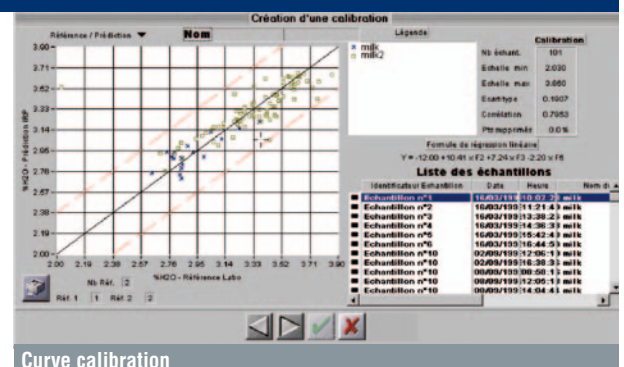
Création d'une calibration

Référence / Prédiction ▼

Nom

Légende

× milk
▫ milk2

Calibration

| | |
|---|---|
| Nb échant. | 101 |
| Echelle min | 2.030 |
| Echelle max | 3.860 |
| Ecartype | 0.1607 |
| Corrélation | 0.7953 |
| Pts supprimés | 0.0 % |

Formule de régression linéaire

Y = -12.00 + 10.41 × F2 + 7.24 × F3 - 2.20 × F6

3.90
3.71
3.52
3.33
3.14
2.95
2.76
2.57
2.38
2.19
2.00

%H2O - Prédiction IRP

2.00 2.19 2.38 2.57 2.76 2.95 3.14 3.33 3.52 3.71 3.90

%H2O - Référence Labo

Nb Réf. 2

Réf. 1 1 Réf. 2 2

Liste des échantillons

| Identificateur Echantillon | Date | Heure | Nom d |
|---|---|---|---|
| Echantillon n°1 | 16/03/199 | 10:07:20 | milk |
| Echantillon n°2 | 16/03/199 | 11:21:43 | milk |
| Echantillon n°3 | 16/03/199 | 13:38:22 | milk |
| Echantillon n°4 | 16/03/199 | 14:36:33 | milk |
| Echantillon n°5 | 16/03/199 | 15:42:43 | milk |
| Echantillon n°6 | 16/03/199 | 16:44:53 | milk |
| Echantillon n°10 | 02/09/199 | 12:06:13 | milk |
| Echantillon n°10 | 02/09/199 | 16:38:33 | milk |
| Echantillon n°10 | 08/09/199 | 08:50:13 | milk |
| Echantillon n°10 | 08/09/199 | 12:05:13 | milk |
| Echantillon n°10 | 08/09/199 | 14:04:43 | milk |

Curve calibration